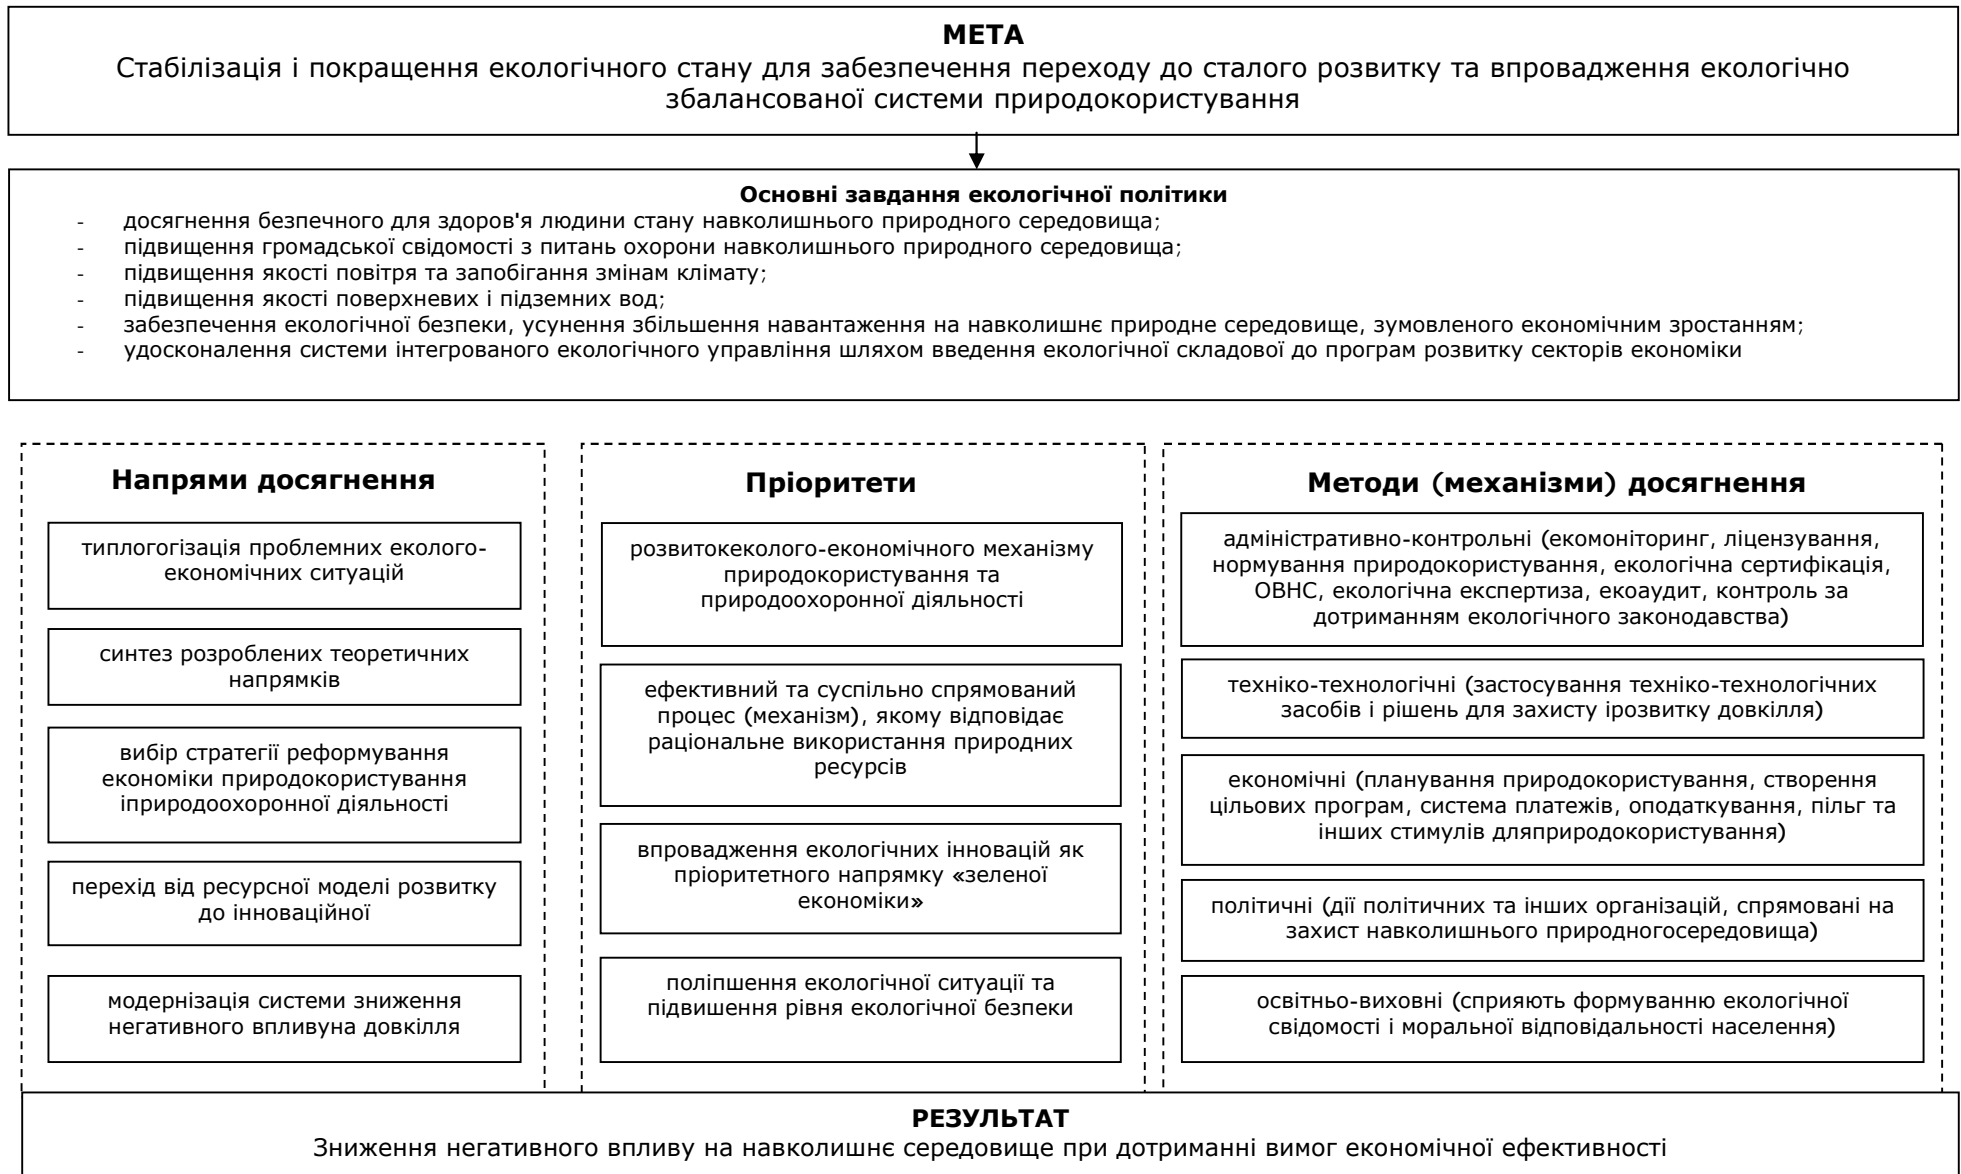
**МЕТА**
Стабілізація і покращення екологічного стану для забезпечення переходу до сталого розвитку та впровадження екологічно збалансованої системи природокористування

**Основні завдання екологічної політики**
- досягнення безпечного для здоров'я людини стану навколишнього природного середовища;
- підвищення громадської свідомості з питань охорони навколишнього природного середовища;
- підвищення якості повітря та запобігання змінам клімату;
- підвищення якості поверхневих і підземних вод;
- забезпечення екологічної безпеки, усунення збільшення навантаження на навколишнє природне середовище, зумовленого економічним зростанням;
- удосконалення системи інтегрованого екологічного управління шляхом введення екологічної складової до програм розвитку секторів економіки

**Напрями досягнення**

типлогогізація проблемних еколого-економічних ситуацій

синтез розроблених теоретичних напрямків

вибір стратегії реформування економіки природокористування іприродоохоронної діяльності

перехід від ресурсної моделі розвитку до інноваційної

модернізація системи зниження негативного впливуна довкілля

**Пріоритети**

розвитокеколого-економічного механізму природокористування та природоохоронної діяльності

ефективний та суспільно спрямований процес (механізм), якому відповідає раціональне використання природних ресурсів

впровадження екологічних інновацій як пріоритетного напрямку «зеленої економіки»

поліпшення екологічної ситуації та підвишення рівня екологічної безпеки

**Методи (механізми) досягнення**

адміністративно-контрольні (екомоніторинг, ліцензування, нормування природокористування, екологічна сертифікація, ОВНС, екологічна експертиза, екоаудит, контроль за дотриманням екологічного законодавства)

техніко-технологічні (застосування техніко-технологічних засобів і рішень для захисту ірозвитку довкілля)

економічні (планування природокористування, створення цільових програм, система платежів, оподаткування, пільг та інших стимулів дляприродокористування)

політичні (дії політичних та інших організацій, спрямовані на захист навколишнього природногосередовища)

освітньо-виховні (сприяють формуванню екологічної свідомості і моральної відповідальності населення)

**РЕЗУЛЬТАТ**
Зниження негативного впливу на навколишнє середовище при дотриманні вимог економічної ефективності